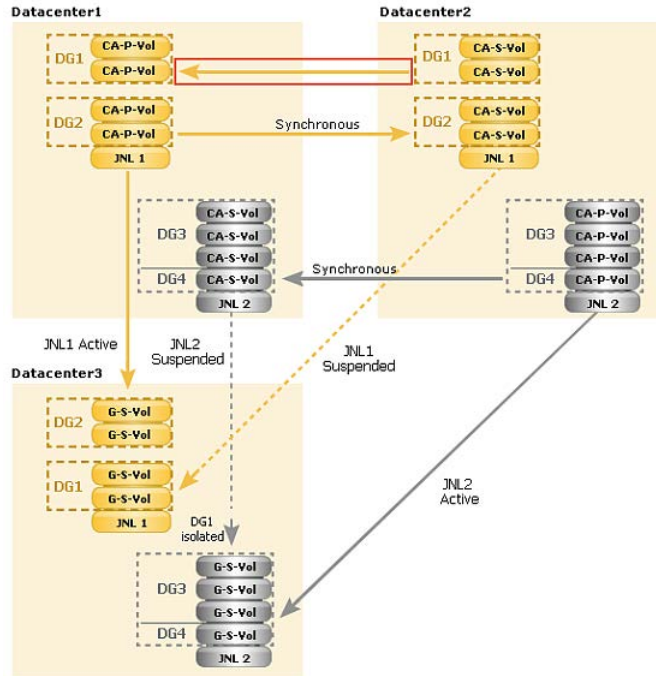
Datacenter1

Datacenter2

DG1
CA-P-Vol
CA-P-Vol

DG1
CA-S-Vol
CA-S-Vol

DG2
CA-P-Vol
CA-P-Vol
JNL 1

Synchronous

DG2
CA-S-Vol
CA-S-Vol
JNL 1

DG3
CA-S-Vol
CA-S-Vol
CA-S-Vol
DG4
CA-S-Vol
JNL 2

Synchronous

DG3
CA-P-Vol
CA-P-Vol
CA-P-Vol
DG4
CA-P-Vol
JNL 2

JNL1 Active

JNL2 Suspended

JNL1 Suspended

Datacenter3

DG2
G-S-Vol
G-S-Vol

DG1
G-S-Vol
G-S-Vol
JNL 1

JNL2 Active

DG1 isolated

DG3
G-S-Vol
G-S-Vol
G-S-Vol
DG4
G-S-Vol
JNL 2